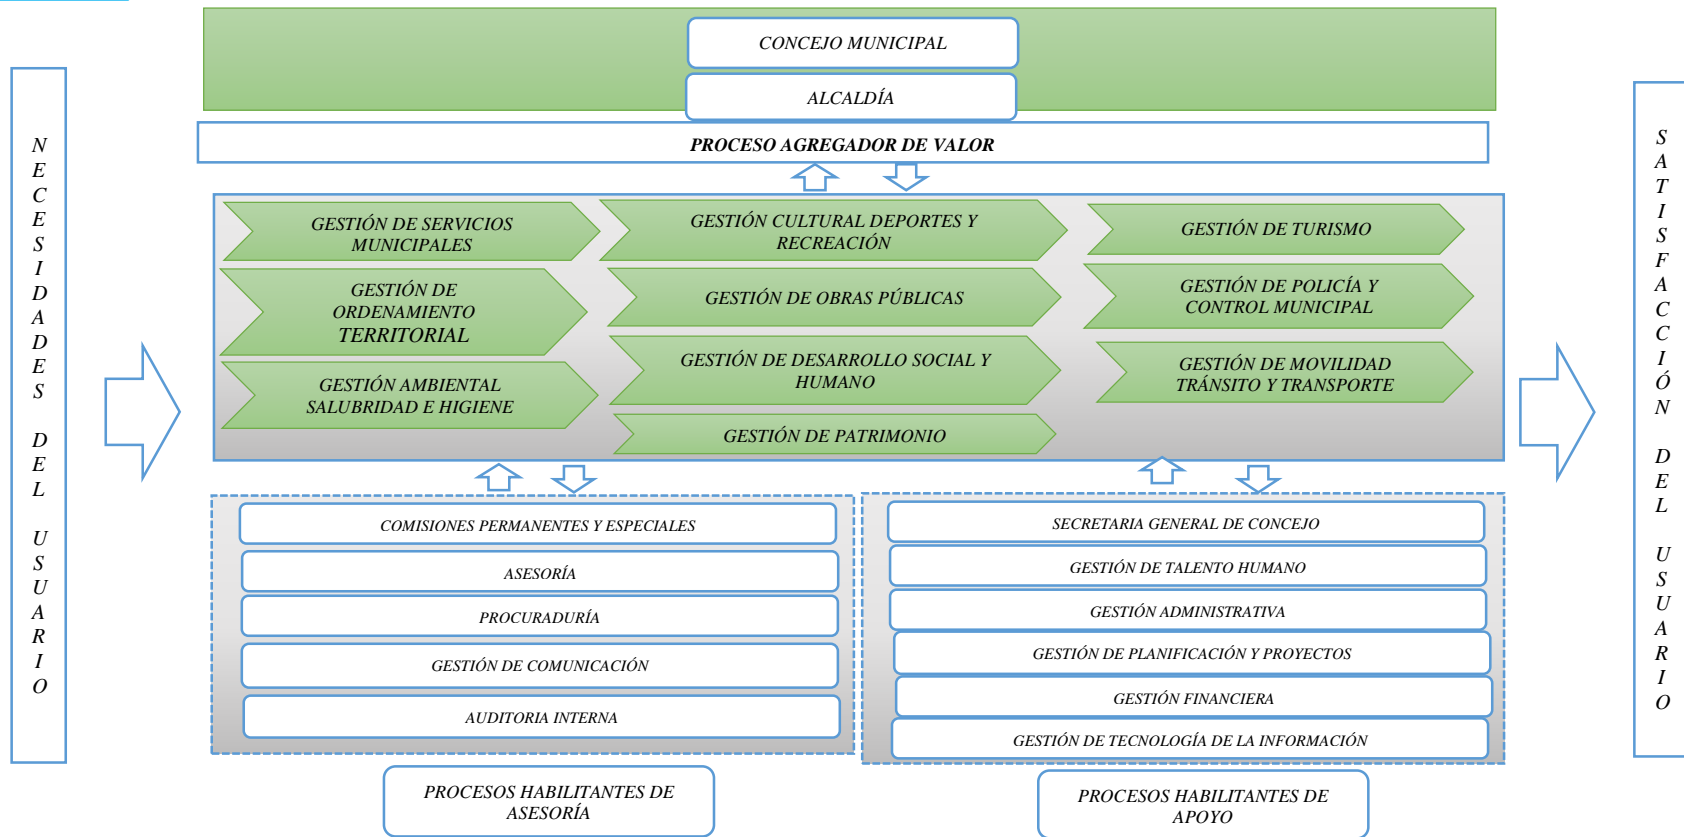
NECESIDADES DEL USUARIO

CONCEJO MUNICIPAL

ALCALDÍA

PROCESO AGREGADOR DE VALOR

GESTIÓN DE SERVICIOS MUNICIPALES

GESTIÓN CULTURAL DEPORTES Y RECREACIÓN

GESTIÓN DE TURISMO

GESTIÓN DE ORDENAMIENTO TERRITORIAL

GESTIÓN DE OBRAS PÚBLICAS

GESTIÓN DE POLICÍA Y CONTROL MUNICIPAL

GESTIÓN AMBIENTAL SALUBRIDAD E HIGIENE

GESTIÓN DE DESARROLLO SOCIAL Y HUMANO

GESTIÓN DE MOVILIDAD TRÁNSITO Y TRANSPORTE

GESTIÓN DE PATRIMONIO

COMISIONES PERMANENTES Y ESPECIALES

ASESORÍA

PROCURADURÍA

GESTIÓN DE COMUNICACIÓN

AUDITORIA INTERNA

SECRETARIA GENERAL DE CONCEJO

GESTIÓN DE TALENTO HUMANO

GESTIÓN ADMINISTRATIVA

GESTIÓN DE PLANIFICACIÓN Y PROYECTOS

GESTIÓN FINANCIERA

GESTIÓN DE TECNOLOGÍA DE LA INFORMACIÓN

PROCESOS HABILITANTES DE ASESORÍA

PROCESOS HABILITANTES DE APOYO

SATISFACCIÓN DEL USUARIO